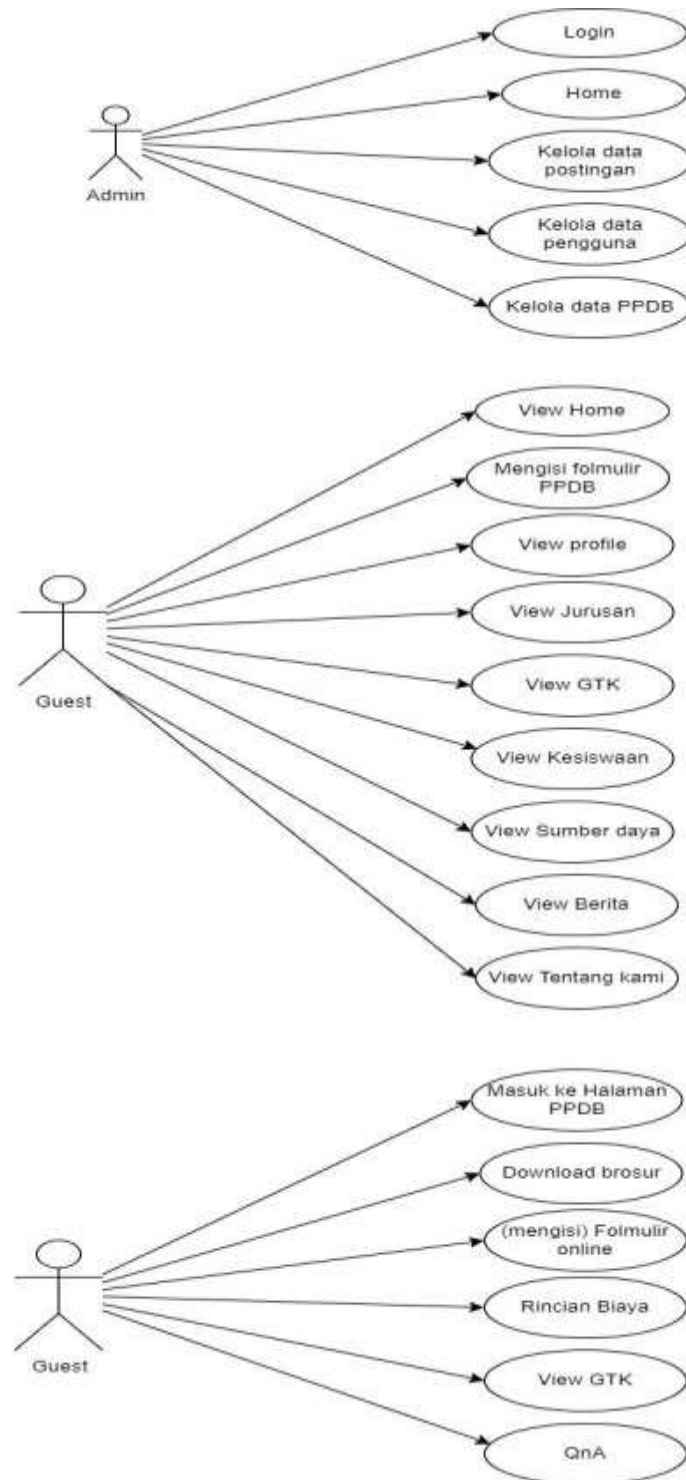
Admin

Login

Home

Kelola data postingan

Kelola data pengguna

Kelola data PPDB

Guest

View Home

Mengisi folmulir PPDB

View profile

View Jurusan

View GTK

View Kesiswaan

View Sumber daya

View Berita

View Tentang kami

Guest

Masuk ke Halaman PPDB

Download brosur

(mengisi) Folmulir online

Rincian Biaya

View GTK

QnA